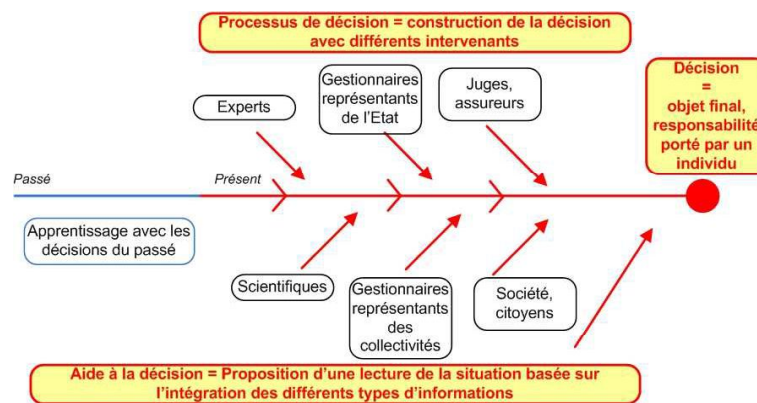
Processus de décision = construction de la décision avec différents intervenants

Experts

Gestionnaires représentants de l'Etat

Juges, assureurs

Décision = objet final, responsabilité porté par un individu

Passé

Présent

Apprentissage avec les décisions du passé

Scientifiques

Gestionnaires représentants des collectivités

Société, citoyens

Aide à la décision = Proposition d'une lecture de la situation basée sur l'intégration des différents types d'informations